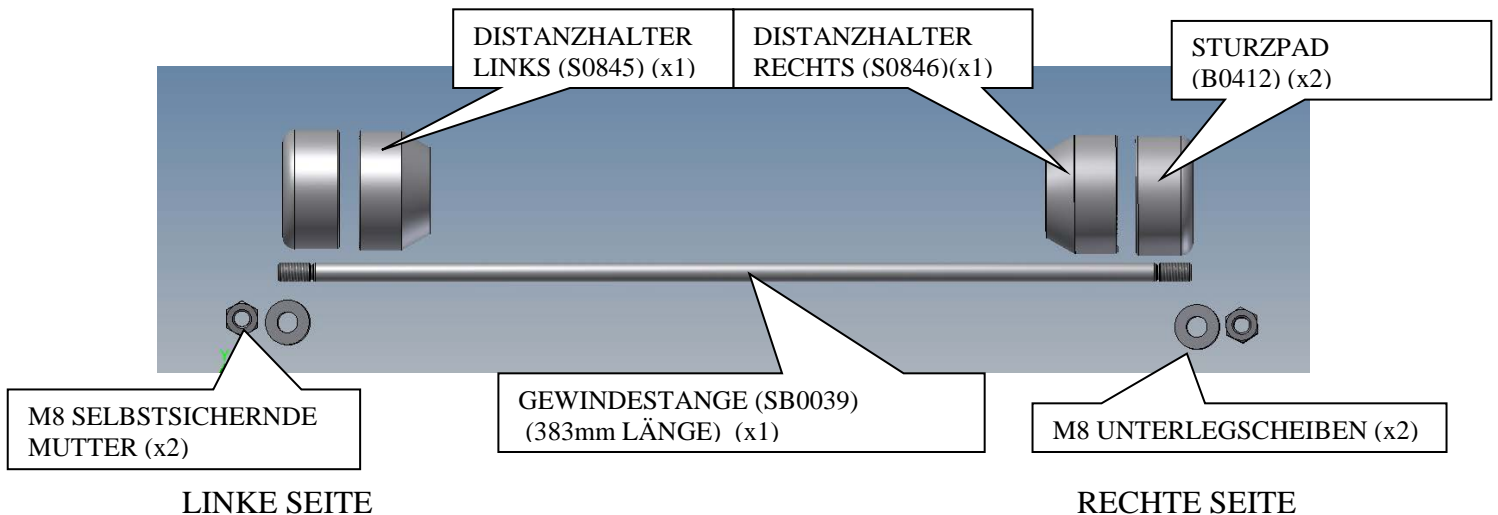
DISTANZHALTER LINKS (S0845) (x1)

DISTANZHALTER RECHTS (S0846)(x1)

STURZPAD (B0412) (x2)

M8 SELBSTSICHERNDE MUTTER (x2)

GEWINDESTANGE (SB0039) (383mm LÄNGE) (x1)

M8 UNTERLEGSCHEIBEN (x2)

LINKE SEITE

RECHTE SEITE